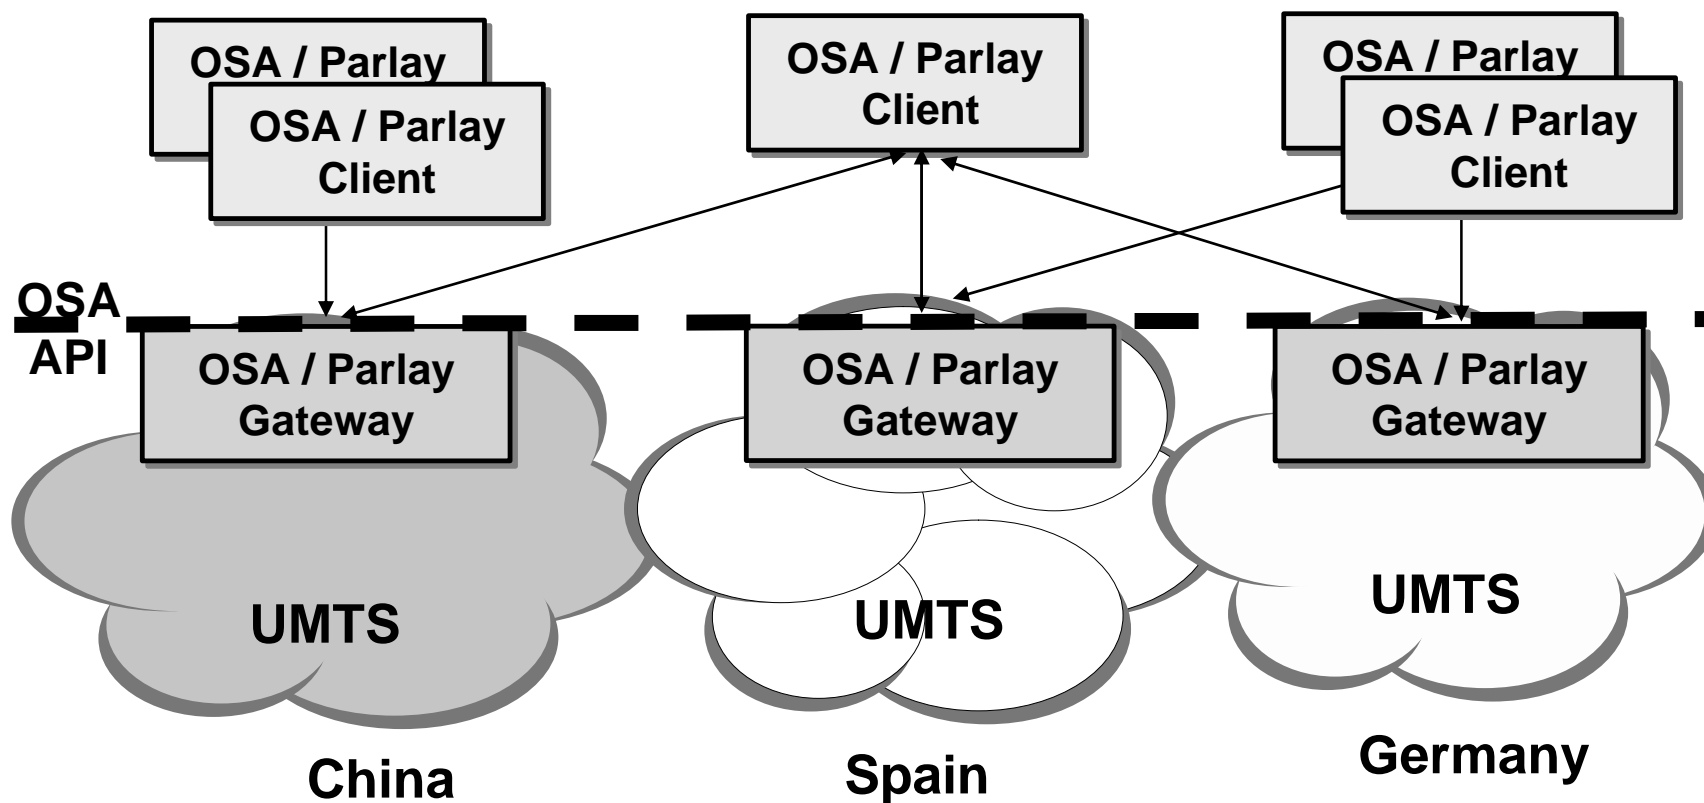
OSA / Parlay

OSA / Parlay Client

OSA / Parlay Client

OSA / Parlay

OSA / Parlay Client

OSA API

OSA / Parlay Gateway

OSA / Parlay Gateway

OSA / Parlay Gateway

UMTS

UMTS

UMTS

China

Spain

Germany